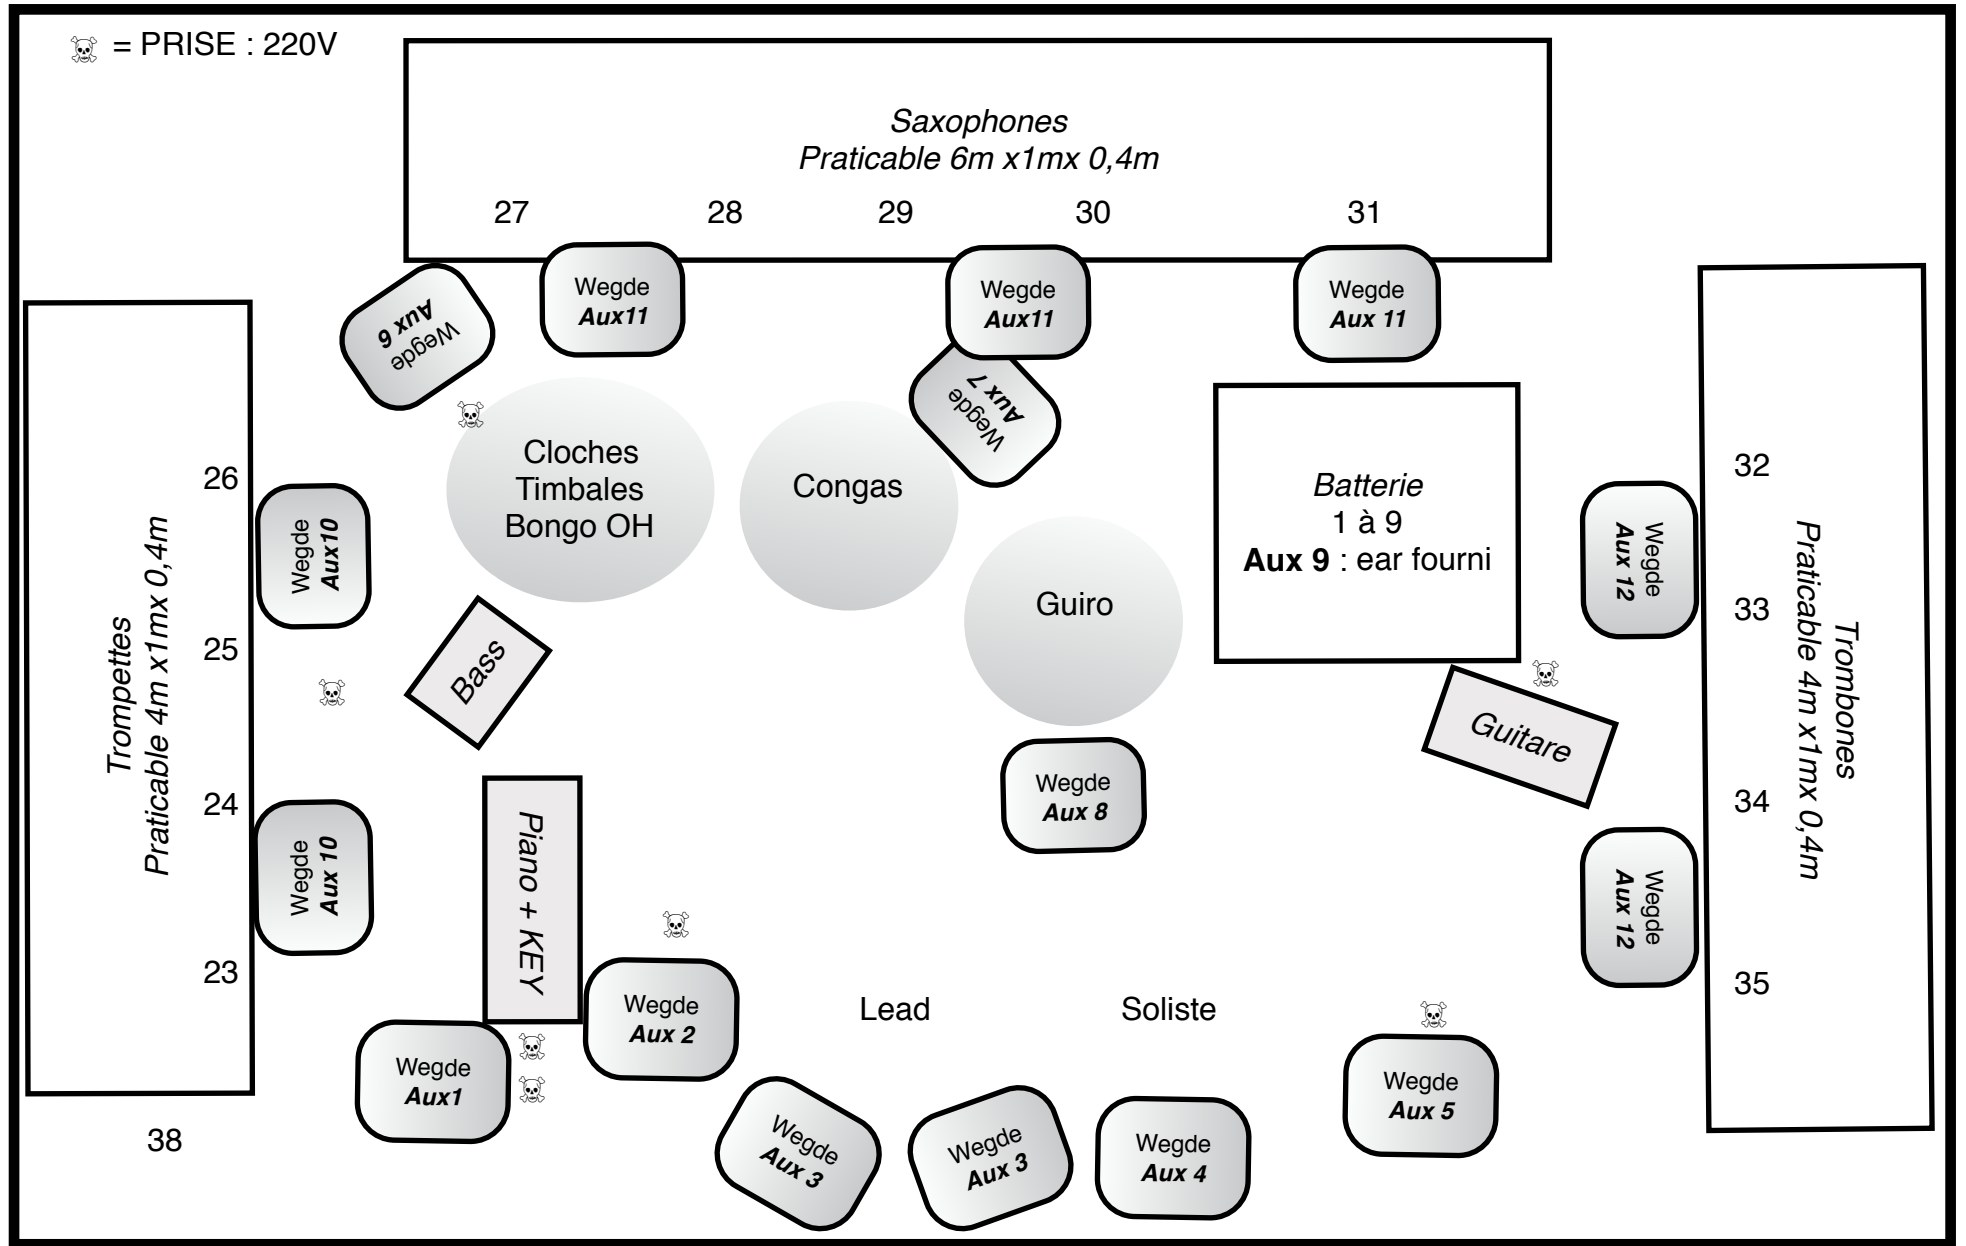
☠ = PRISE : 220V

Saxophones
Praticable 6m x1mx 0,4m

27 28 29 30 31

Wegde
Aux 6

Wegde
Aux11

Wegde
Aux11

Wegde
Aux 11

Wegde
Aux 7

Cloches
Timbales
Bongo OH

Congas

Batterie
1 à 9
**Aux 9** : ear fourni

Trompettes
Praticable 4m x1mx 0,4m

26

Wegde
Aux10

25

Bass

Guiro

32

Wegde
Aux 12

33

Trombones
Praticable 4m x1mx 0,4m

Guitare

24

Wegde
Aux 10

Piano + KEY

Wegde
Aux 8

34

Wegde
Aux 12

23

Wegde
Aux 2

Lead

Soliste

35

Wegde
Aux1

Wegde
Aux 5

38

Wegde
Aux 3

Wegde
Aux 3

Wegde
Aux 4